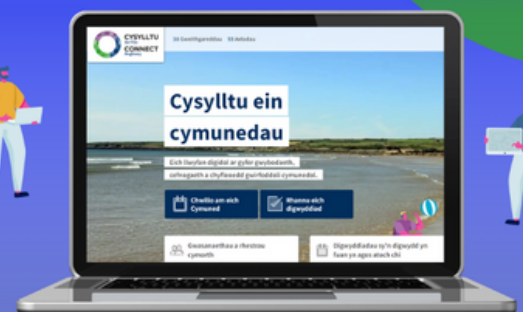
CYSYLLTU CONNECT

56 Gwasanaethau 93 Adnoddau

Cysylltu ein cymunedau

Eich llwyfan digidol ar gyfer gwybodaeth, cefnogaeth a chyfleoedd gwirfoddoli cymunedol.

Chwilio am eich Cymuned

Rhannu eich digwyddiad

Gwasanaethau a rhestrau cymorth

Digwyddiadau sy'n digwydd yn fuan yn agos atoch chi